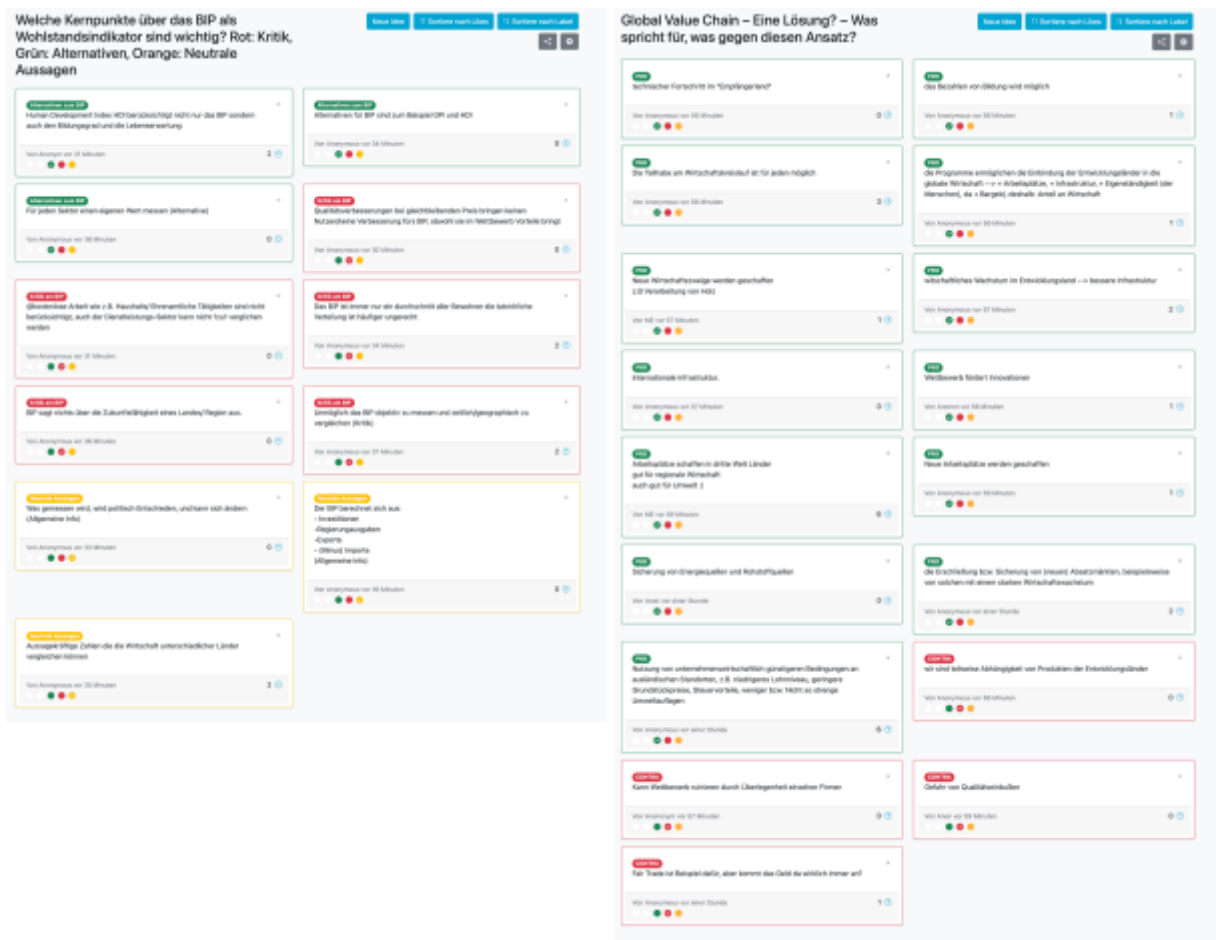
Welche Kernpunkte über das BIP als Wohlstandsindikator sind wichtig? Rot: Kritik, Grün: Alternativen, Orange: Neutrale Aussagen

Neue Idee | Sortiere nach Likes | Sortiere nach Label

Alternativen zum BIP
Human Development Index: HDI berücksichtigt nicht nur das BIP sondern auch den Bildungsgrad und die Lebenserwartung
Von Anonymus vor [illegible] Minuten
2

Alternativen zum BIP
Alternativen für BIP sind zum Beispiel GPI und HDI
Von Anonymus vor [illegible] Minuten
0

Alternativen zum BIP
Für jeden Sektor einen eigenen Wert messen (Alternative)
Von Anonymus vor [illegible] Minuten
0

Kritik am BIP
Qualitätsverbesserungen bei gleichbleibenden Preis bringen keinen Nutzen/keine Verbesserung fürs BIP, obwohl sie im Wettbewerb Vorteile bringt
Von Anonymus vor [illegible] Minuten
0

Kritik am BIP
@besondere Arbeit wie z.B. Haushalts/Ehrenamtliche Tätigkeiten sind nicht berücksichtigt, auch der Dienstleistungs-Sektor kann nicht (gut) verglichen werden
Von Anonymus vor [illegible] Minuten
0

Kritik am BIP
Das BIP ist immer nur ein durchschnitt aller Bewohner die tatsächliche Verteilung ist häufiger ungerecht
Von Anonymus vor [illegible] Minuten
2

Kritik am BIP
BIP sagt nichts über die Zukunftsfähigkeit eines Landes/Region aus.
Von Anonymus vor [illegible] Minuten
0

Kritik am BIP
Unmöglich das BIP objektiv zu messen und zeitlich/geographisch zu vergleichen (Kritik)
Von Anonymus vor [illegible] Minuten
2

Neutrale Aussagen
Was gemessen wird, wird politisch entschieden, und kann sich ändern (Allgemeine Info)
Von Anonymus vor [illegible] Minuten
0

Neutrale Aussagen
Der BIP berechnet sich aus:
- Investitionen
-Regierungsausgaben
-Exporte
- (Minus) Importe
(Allgemeine Info)
Von Anonymus vor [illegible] Minuten
0

Neutrale Aussagen
Aussagekräftige Zahlen die die Wirtschaft unterschiedlicher Länder vergleichen können
Von Anonymus vor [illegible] Minuten
2

Global Value Chain – Eine Lösung? – Was spricht für, was gegen diesen Ansatz?

Neue Idee | Sortiere nach Likes | Sortiere nach Label

PRO
technischer Fortschritt im "Empfängerland"
Von Anonymus vor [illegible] Minuten
0

PRO
das Bezahlen von Bildung wird möglich
Von Anonymus vor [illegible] Minuten
1

PRO
Die Teilhabe am Wirtschaftskreislauf ist für jeden möglich
Von Anonymus vor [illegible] Minuten
3

PRO
die Programme ermöglichen die Einbindung der Entwicklungsländer in die globale Wirtschaft --> + Arbeitsplätze, + Infrastruktur, + Eigenständigkeit (der Menschen), da + Bargeld; deshalb: Anteil an Wirtschaft
Von Anonymus vor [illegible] Minuten
1

PRO
Neue Wirtschaftszweige werden geschaffen
z.B Verarbeitung von Holz
Von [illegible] vor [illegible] Minuten
1

PRO
wirtschaftliches Wachstum im Entwicklungsland --> bessere Infrastruktur
Von Anonymus vor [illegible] Minuten
2

PRO
Internationale Infrastruktur.
Von Anonymus vor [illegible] Minuten
0

PRO
Wettbewerb fördert Innovationen
Von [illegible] vor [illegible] Minuten
1

PRO
Arbeitsplätze schaffen in dritte Welt Länder
gut für regionale Wirtschaft
auch gut für Umwelt :)
Von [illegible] vor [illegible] Minuten
0

PRO
Neue Arbeitsplätze werden geschaffen
Von Anonymus vor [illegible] Minuten
1

PRO
Sicherung von Energiequellen und Rohstoffquellen
Von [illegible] vor einer Stunde
0

PRO
die Erschließung bzw. Sicherung von (neuen) Absatzmärkten, beispielsweise von solchen mit einem starken Wirtschaftswachstum
Von Anonymus vor einer Stunde
2

PRO
Nutzung von unternehmenswirtschaftlich günstigeren Bedingungen an ausländischen Standorten, z.B. niedrigeres Lohnniveau, geringere Grundstückspreise, Steuervorteile, weniger bzw. Nicht so strenge Umweltauflagen
Von Anonymus vor einer Stunde
6

CONTRA
teil sind teilweise Abhängigkeit von Produkten der Entwicklungsländer
Von Anonymus vor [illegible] Minuten
0

CONTRA
Kann Wettbewerb ruinieren durch Überlegenheit einzelner Firmen
Von Anonymus vor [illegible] Minuten
0

CONTRA
Gefahr von Qualitätseinbußen
Von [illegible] vor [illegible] Minuten
0

CONTRA
Fair Trade ist Beispiel dafür, aber kommt das Geld da wirklich immer an?
Von Anonymus vor einer Stunde
1